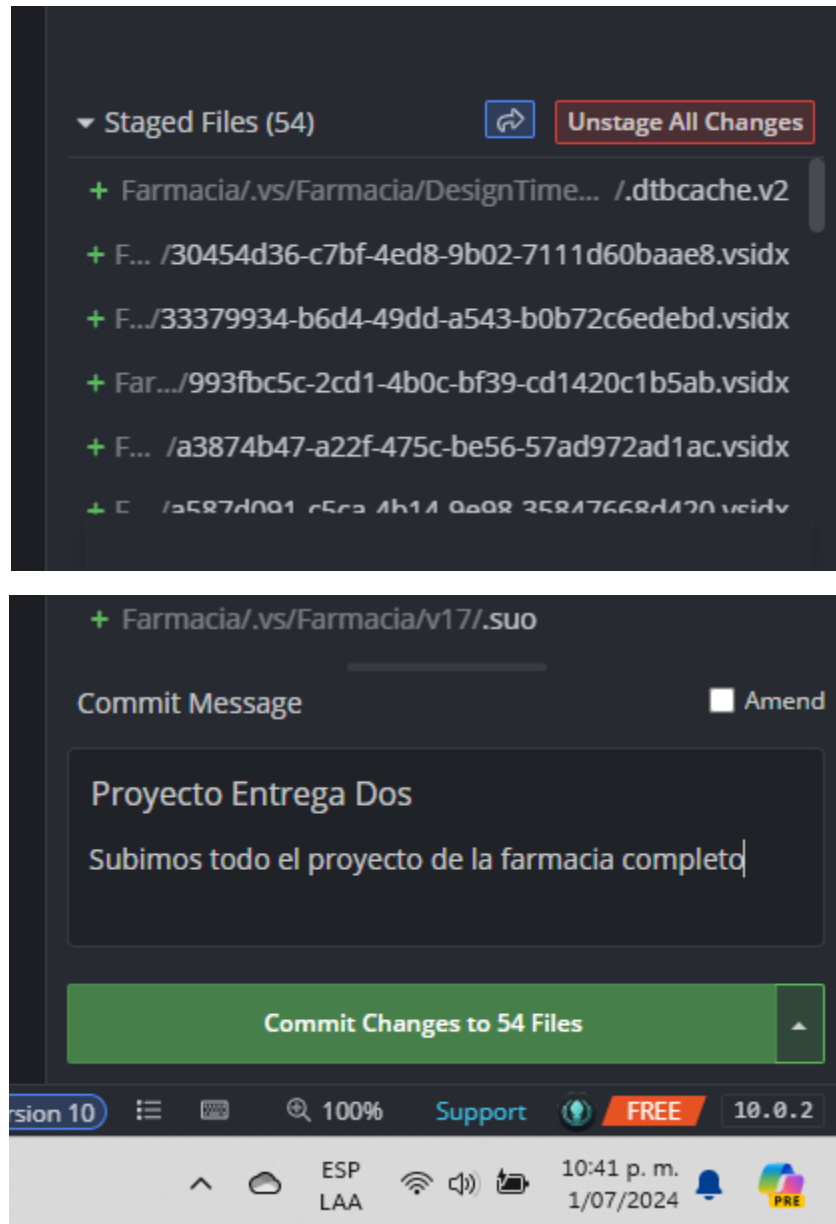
Staged Files (54)

Unstage All Changes

+ Farmacia/.vs/Farmacia/DesignTime... /.dtbcache.v2

+ F... /30454d36-c7bf-4ed8-9b02-7111d60baae8.vsidx

+ F.../33379934-b6d4-49dd-a543-b0b72c6edebd.vsidx

+ Far.../993fbc5c-2cd1-4b0c-bf39-cd1420c1b5ab.vsidx

+ F... /a3874b47-a22f-475c-be56-57ad972ad1ac.vsidx

+ F... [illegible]

+ Farmacia/.vs/Farmacia/v17/.suo

Commit Message

Amend

Proyecto Entrega Dos

Subimos todo el proyecto de la farmacia completo

Commit Changes to 54 Files

rsion 10

100%

Support

FREE

10.0.2

ESP
LAA

10:41 p. m.
1/07/2024

PRE